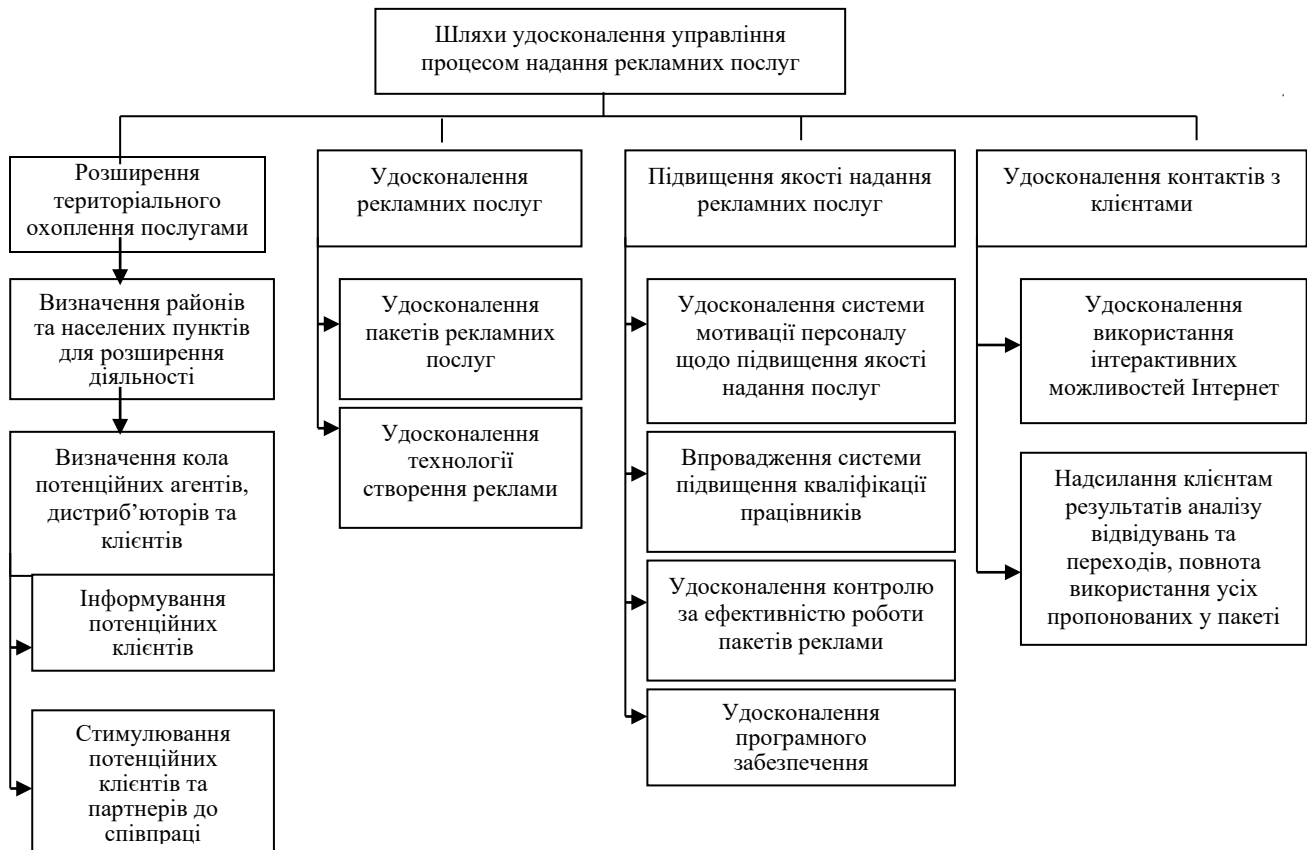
Шляхи удосконалення управління процесом надання рекламних послуг

Розширення територіального охоплення послугами

Визначення районів та населених пунктів для розширення діяльності

Визначення кола потенційних агентів, дистриб'юторів та клієнтів

Інформування потенційних клієнтів

Стимулювання потенційних клієнтів та партнерів до співпраці

Удосконалення рекламних послуг

Удосконалення пакетів рекламних послуг

Удосконалення технології створення реклами

Підвищення якості надання рекламних послуг

Удосконалення системи мотивації персоналу щодо підвищення якості надання послуг

Впровадження системи підвищення кваліфікації працівників

Удосконалення контролю за ефективністю роботи пакетів реклами

Удосконалення програмного забезпечення

Удосконалення контактів з клієнтами

Удосконалення використання інтерактивних можливостей Інтернет

Надсилання клієнтам результатів аналізу відвідувань та переходів, повнота використання усіх пропонованих у пакеті